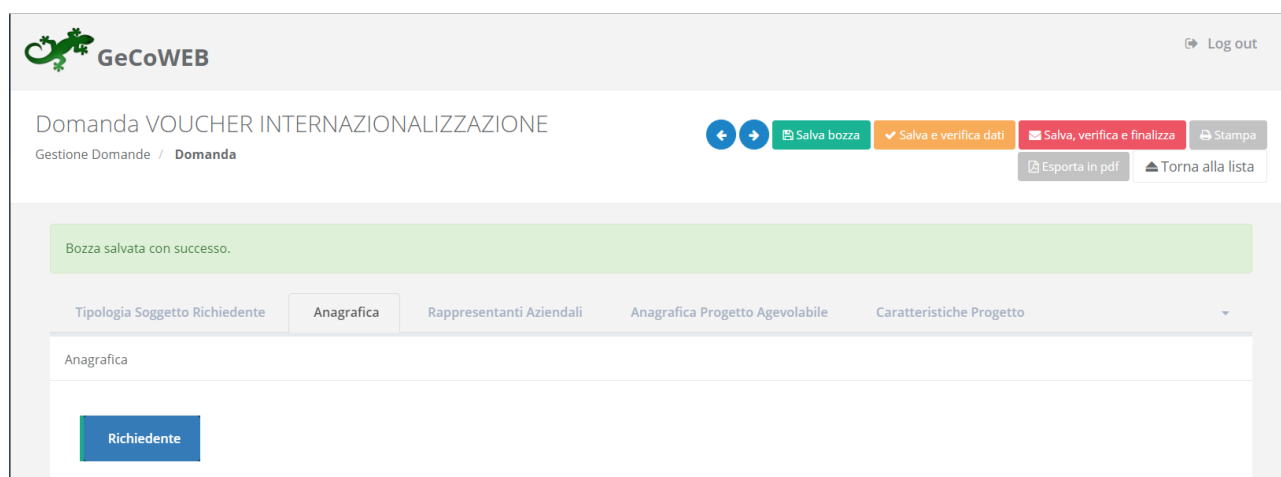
GeCoWEB

Log out

Domanda VOUCHER INTERNAZIONALIZZAZIONE

Gestione Domande / Domanda

Salva bozza Salva e verifica dati Salva, verifica e finalizza Stampa

Esporta in pdf Torna alla lista

Bozza salvata con successo.

Tipologia Soggetto Richiedente Anagrafica Rappresentanti Aziendali Anagrafica Progetto Agevolabile Caratteristiche Progetto

Anagrafica

Richiedente